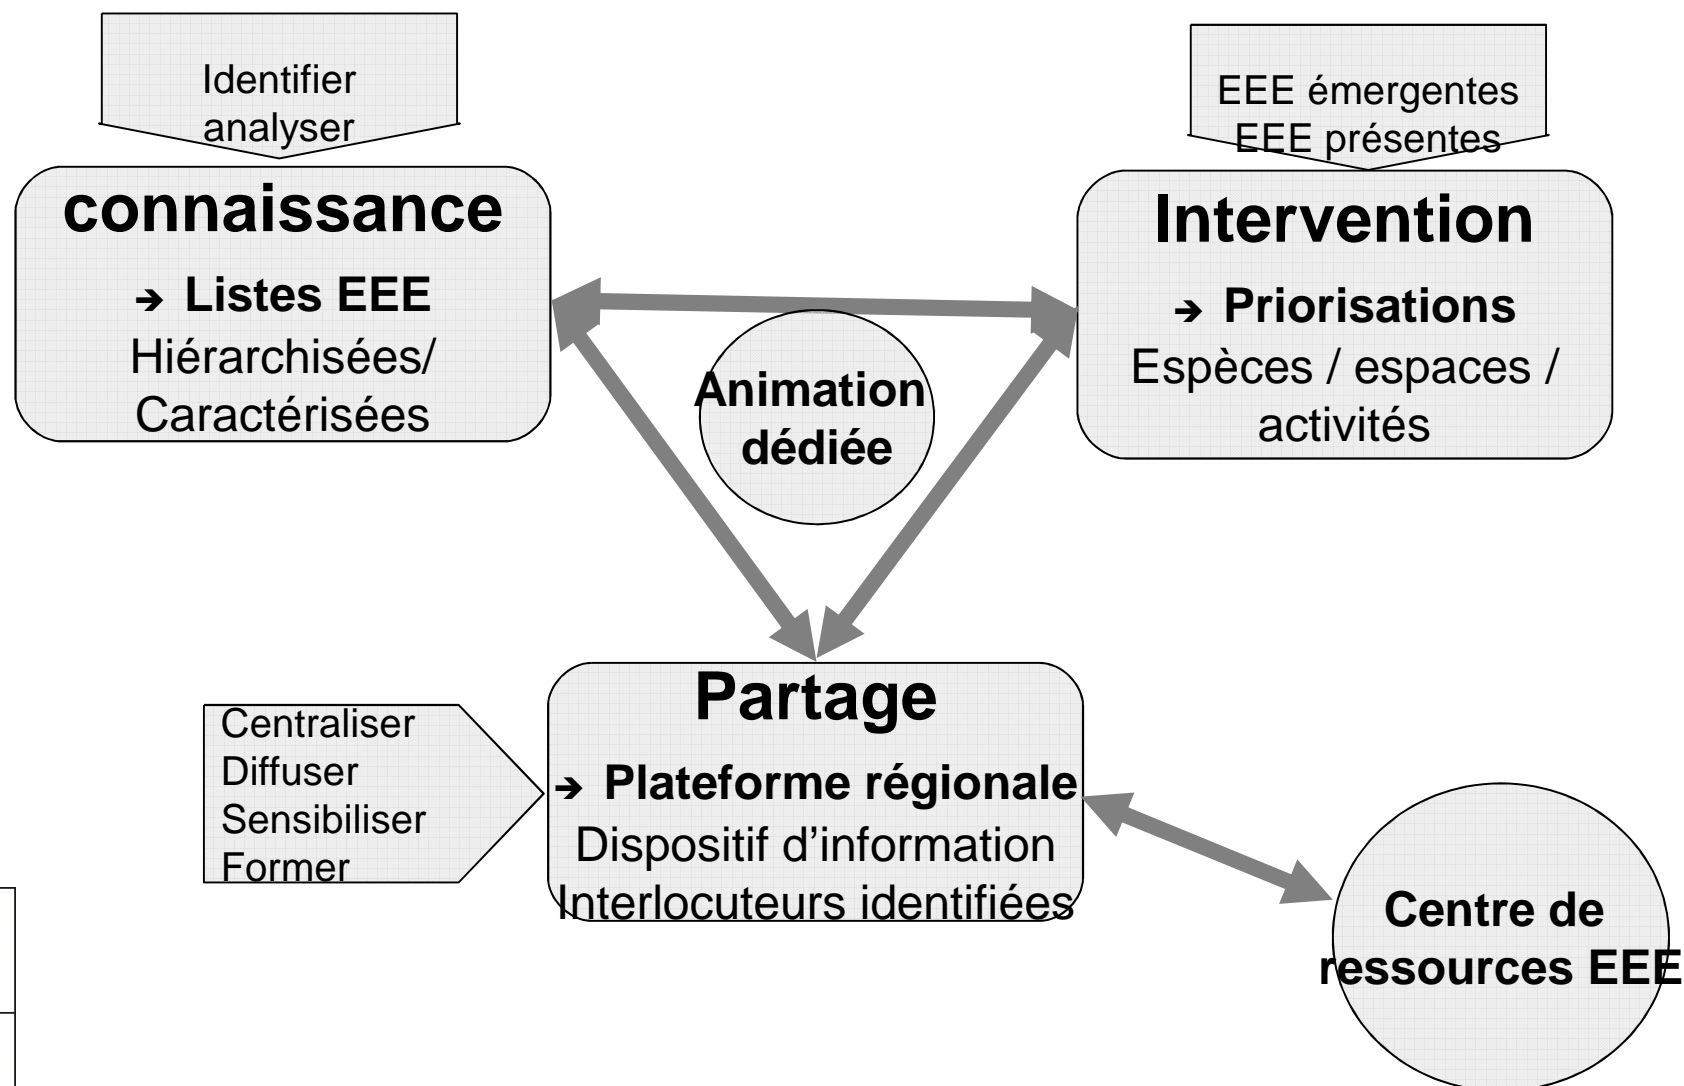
Identifier
analyser

EEE émergentes
EEE présentes

connaissance

→ Listes EEE
Hiérarchisées/
Caractérisées

Intervention

→ Priorisations
Espèces / espaces / activités

Animation dédiée

Centraliser
Diffuser
Sensibiliser
Former

Partage

→ Plateforme régionale
Dispositif d'information
Interlocuteurs identifiées

Centre de ressources EEE